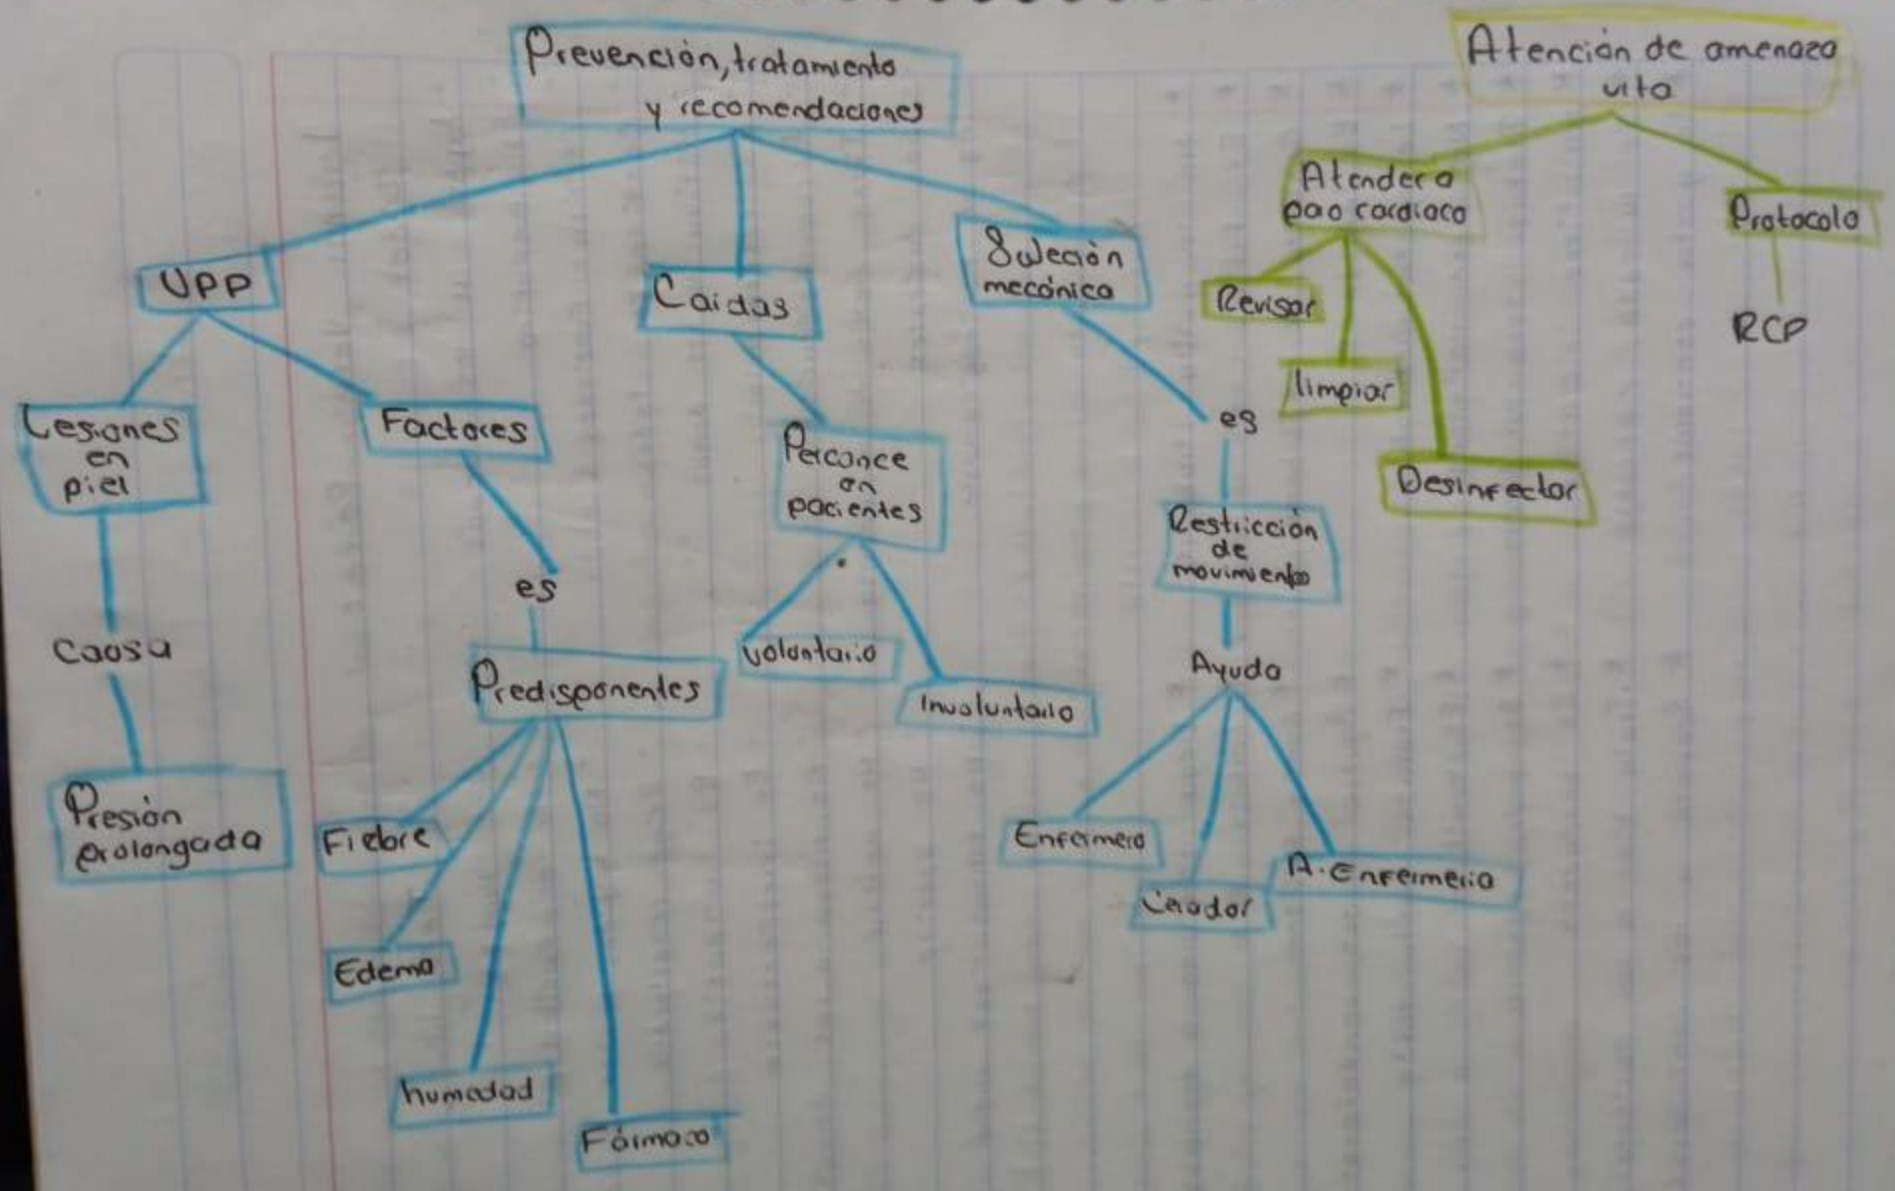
Prevención, tratamiento y recomendaciones

UPP

Lesiones en piel

Causa

Presión prolongada

Factores

es

Predisponentes

Fiebre

Edema

humedad

Fármaco

Caídas

Percance en pacientes

voluntario

Involuntario

Sujeción mecánica

es

Restricción de movimiento

Ayuda

Enfermero

Cuidador

A. Enfermero

Atención de amenaza vita

Atender a paro cardiaco

Revisar

limpiar

Desinfectar

Protocolo

RCP